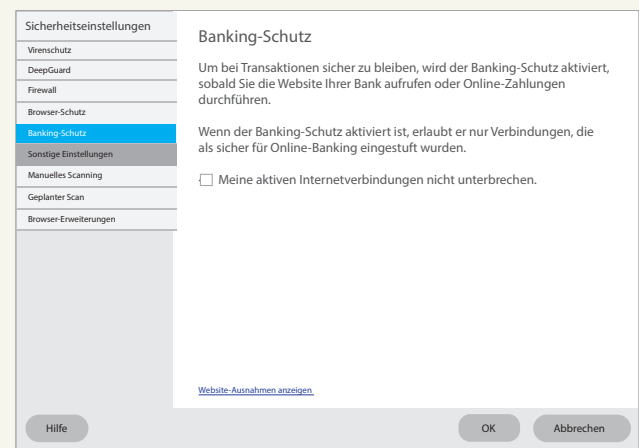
Sicherheitseinstellungen
Virenschutz
DeepGuard
Firewall
Browser-Schutz
Banking-Schutz
Sonstige Einstellungen
Manuelles Scanning
Geplanter Scan
Browser-Erweiterungen

Banking-Schutz

Um bei Transaktionen sicher zu bleiben, wird der Banking-Schutz aktiviert, sobald Sie die Website Ihrer Bank aufrufen oder Online-Zahlungen durchführen.

Wenn der Banking-Schutz aktiviert ist, erlaubt er nur Verbindungen, die als sicher für Online-Banking eingestuft wurden.

Meine aktiven Internetverbindungen nicht unterbrechen.

Website-Ausnahmen anzeigen

Hilfe
OK
Abbrechen